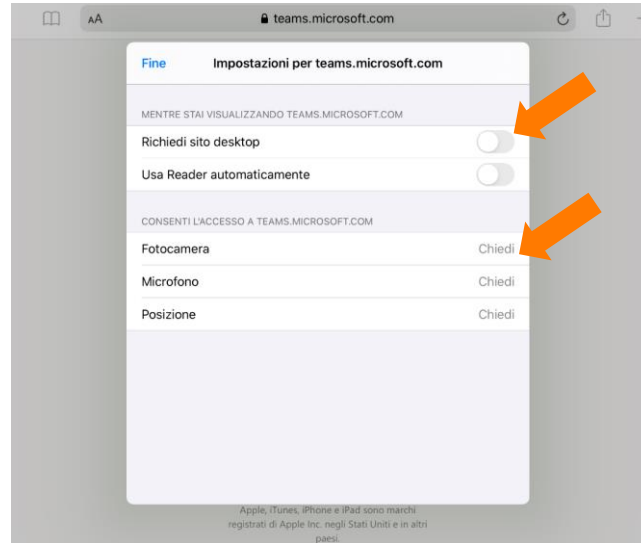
AA teams.microsoft.com

Fine Impostazioni per teams.microsoft.com

MENTRE STAI VISUALIZZANDO TEAMS.MICROSOFT.COM

Richiedi sito desktop

Usa Reader automaticamente

CONSENTI L'ACCESSO A TEAMS.MICROSOFT.COM

Fotocamera Chiedi

Microfono Chiedi

Posizione Chiedi

Apple, iTunes, iPhone e iPad sono marchi registrati di Apple Inc. negli Stati Uniti e in altri paesi.